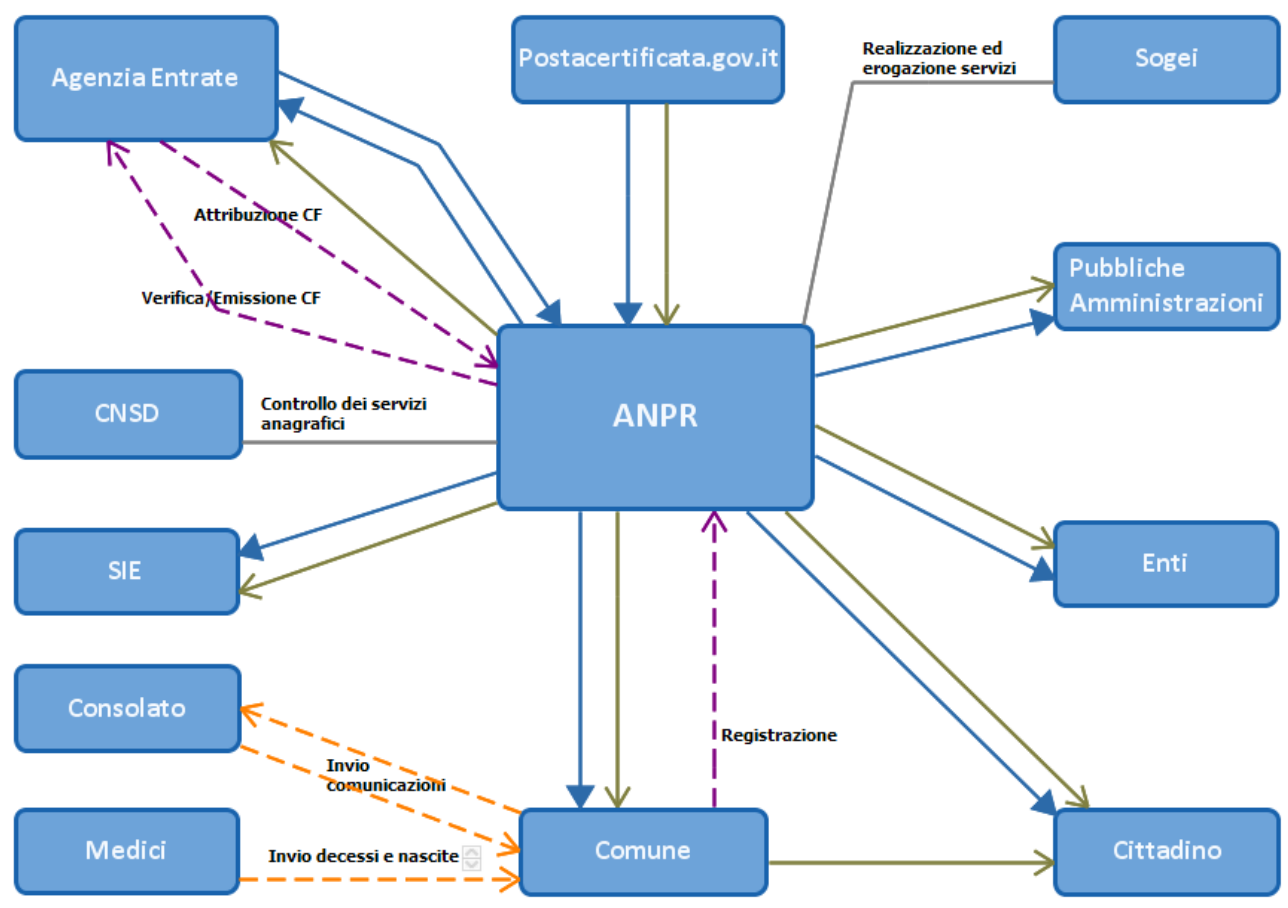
Agenzia Entrate

Postacertificata.gov.it

Realizzazione ed erogazione servizi

Sogei

Attribuzione CF

Verifica/Emissione CF

Pubbliche Amministrazioni

CNSD

Controllo dei servizi anagrafici

ANPR

SIE

Enti

Consolato

Registrazione

Invio comunicazioni

Medici

Invio decessi e nascite

Comune

Cittadino